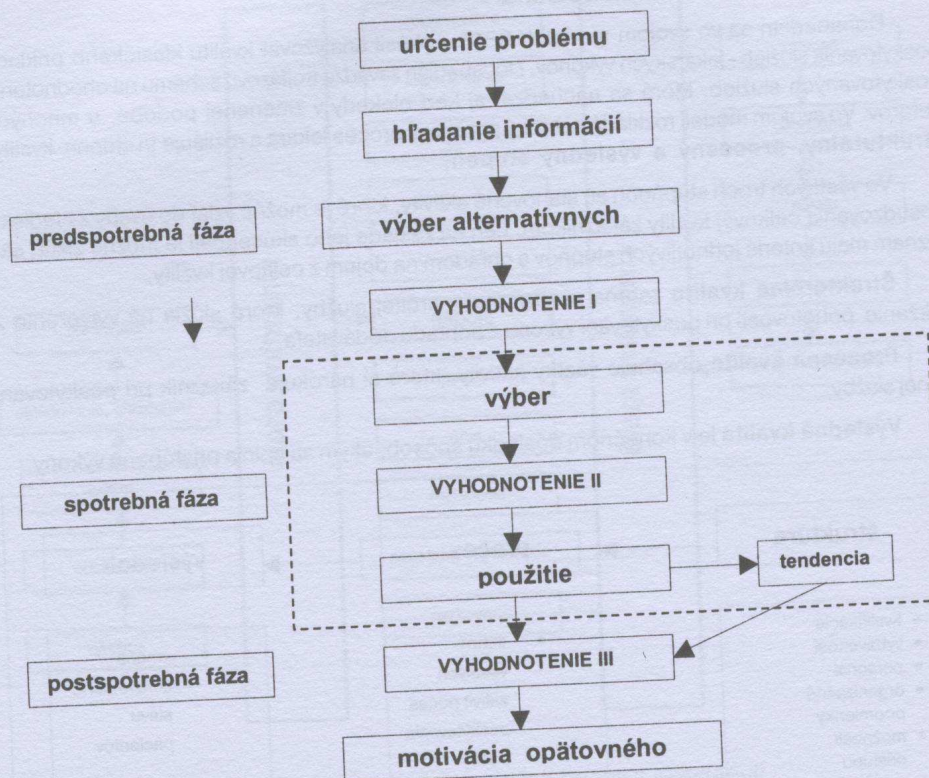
určenie problému

hľadanie informácií

výber alternatívnych

predspotrebná fáza

VYHODNOTENIE I

výber

VYHODNOTENIE II

spotrebná fáza

použitie

tendencia

VYHODNOTENIE III

postspotrebná fáza

motivácia opätovného